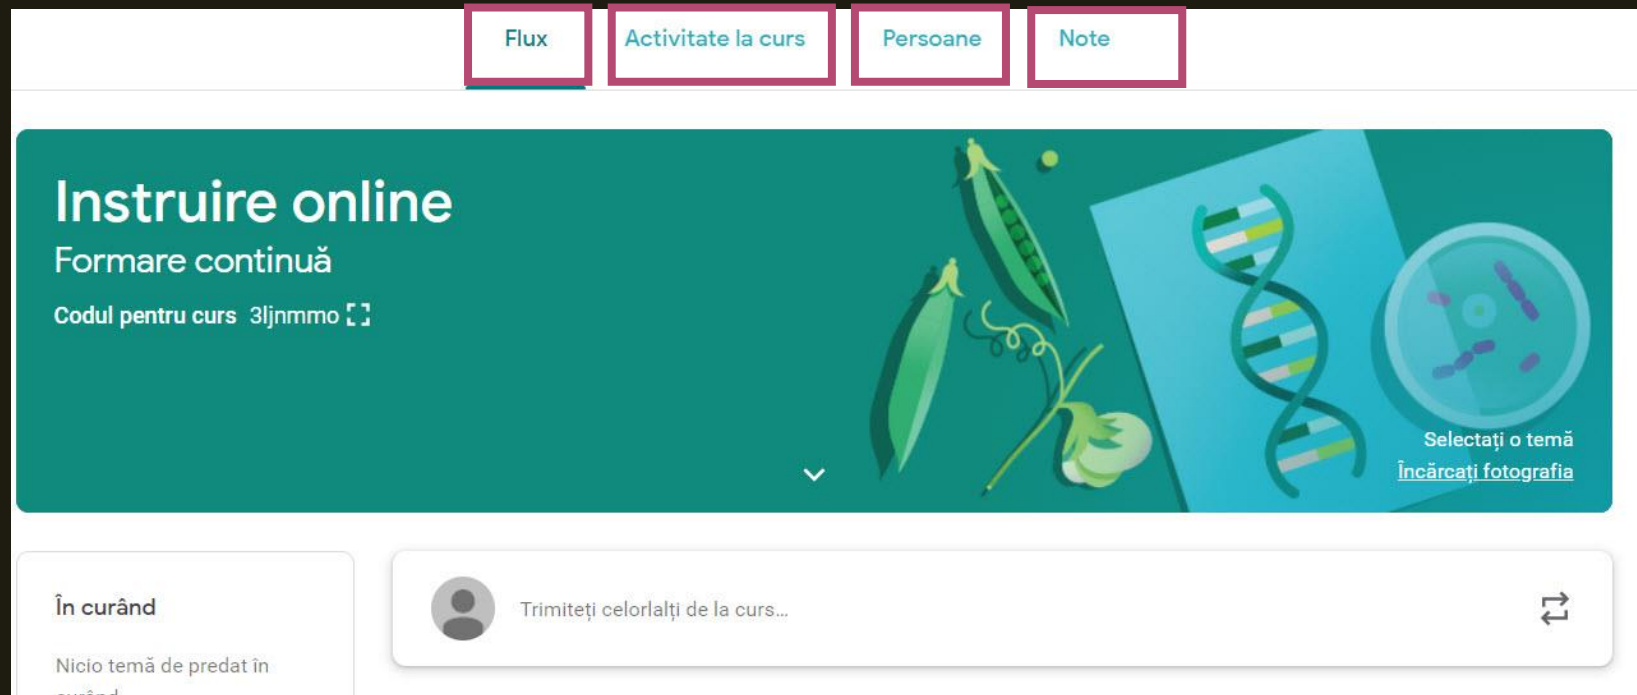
Flux
Activitate la curs
Persoane
Note

Instruire online
Formare continuă
Codul pentru curs 3ljnmmo

Selectați o temă
Încărcați fotografia

În curând

Nicio temă de predat în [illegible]

Trimiteți celorlalți de la curs...